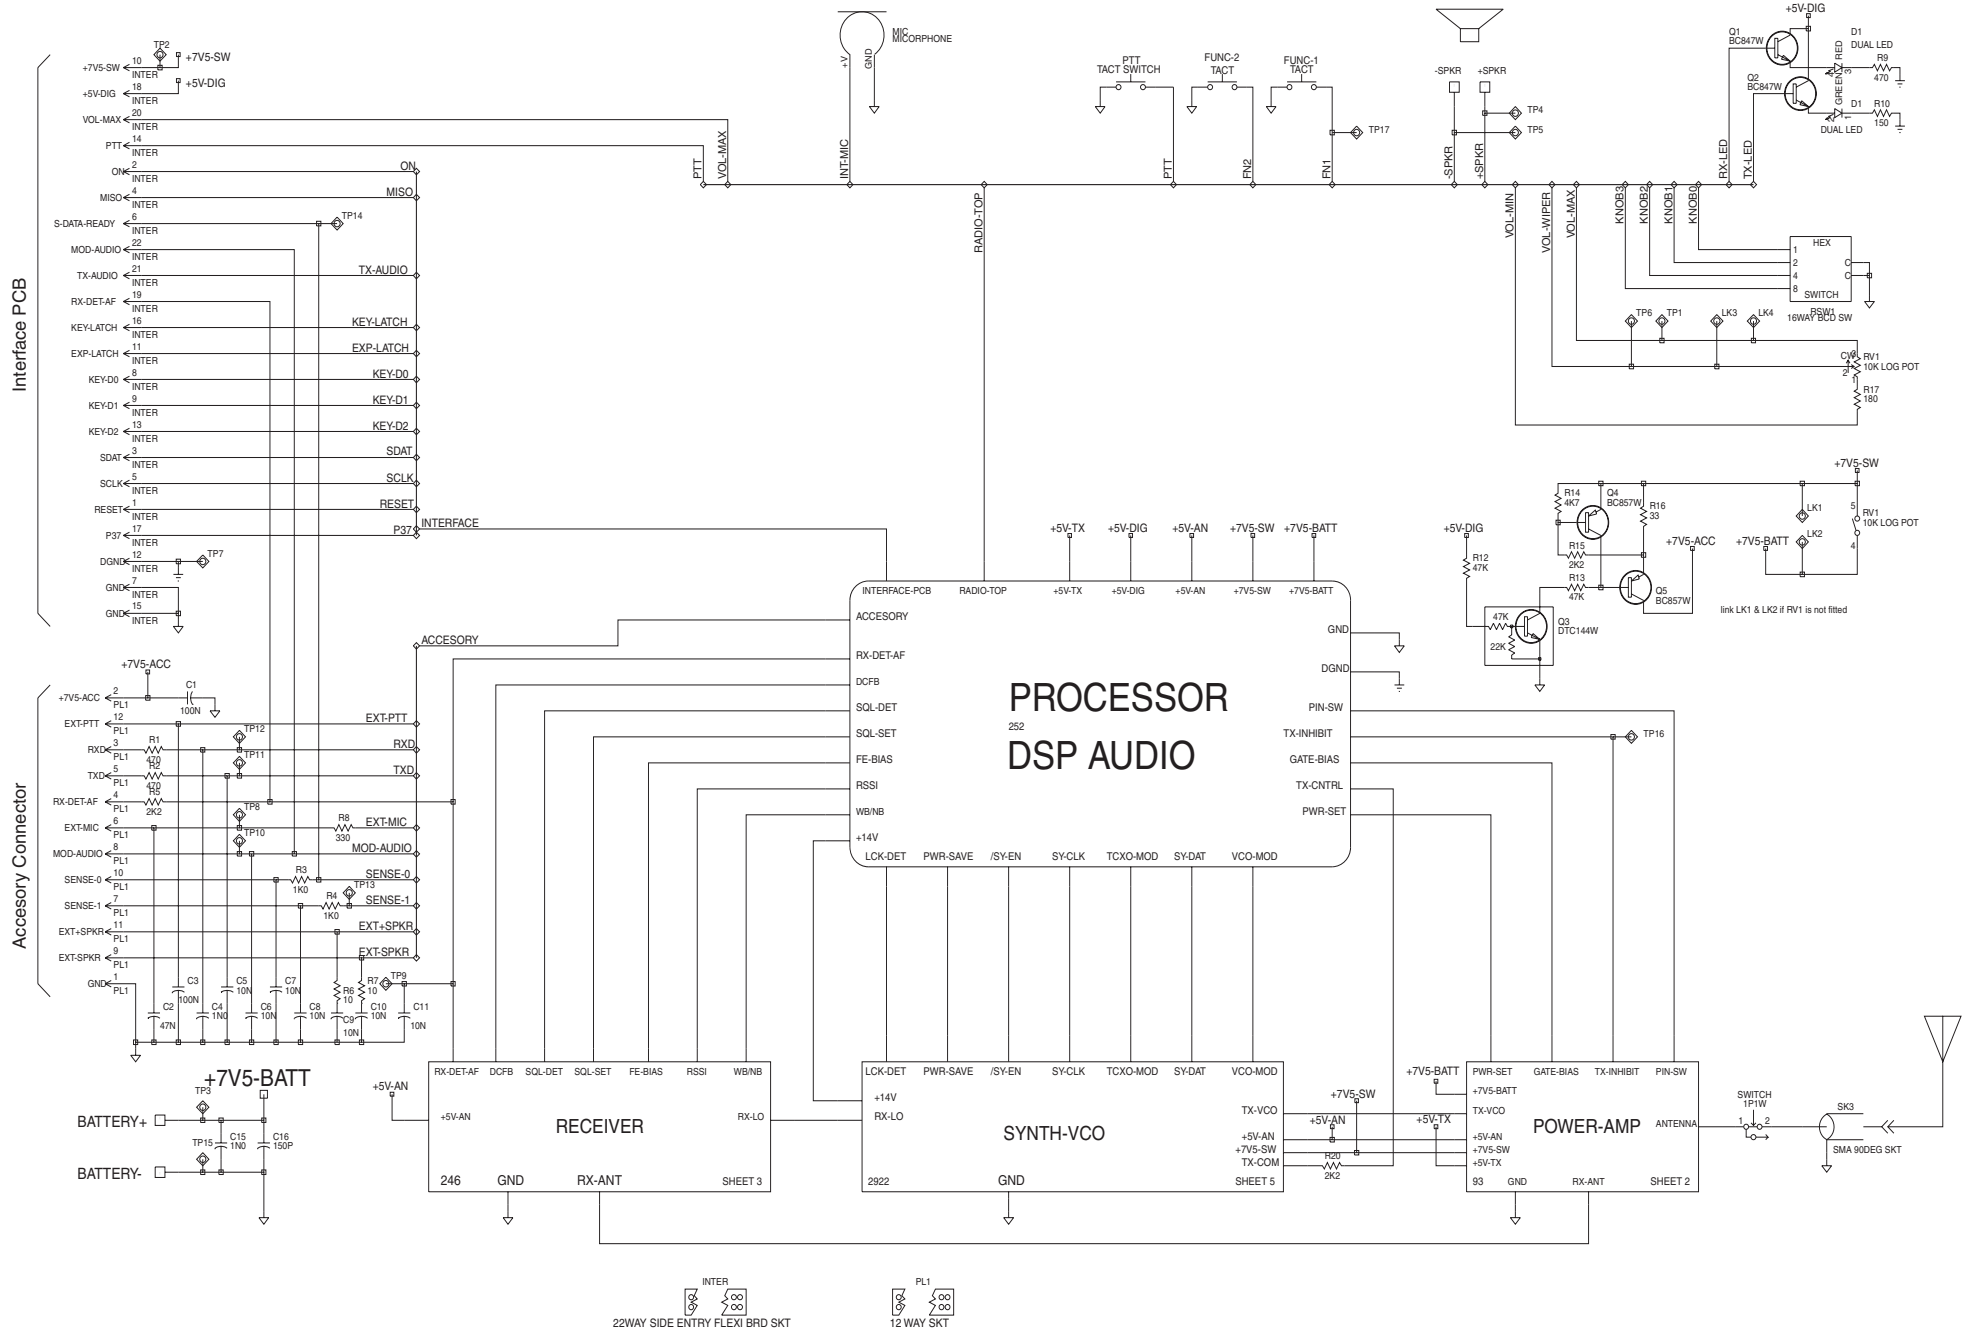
Interface PCB

+7V5-SW 10 INTER
TP2
+7V5-SW
+5V-DIG 18 INTER
+5V-DIG
VOL-MAX 20 INTER
PTT 14 INTER
ON 2 INTER
ON
MISO 4 INTER
MISO
S-DATA-READY 6 INTER
TP14
MOD-AUDIO 22 INTER
TX-AUDIO 21 INTER
TX-AUDIO
RX-DET-AF 19 INTER
KEY-LATCH 16 INTER
KEY-LATCH
EXP-LATCH 11 INTER
EXP-LATCH
KEY-D0 8 INTER
KEY-D0
KEY-D1 9 INTER
KEY-D1
KEY-D2 13 INTER
KEY-D2
SDAT 3 INTER
SDAT
SCLK 5 INTER
SCLK
RESET 1 INTER
RESET
P37 17 INTER
P37
INTERFACE
DGND 12 INTER
TP7
GND 7 INTER
GND 15 INTER

MIC
MICORPHONE
+V
GND
PTT
VOL-MAX
INT-MIC
RADIO-TOP

PTT
TACT SWITCH
FUNC-2
TACT
FUNC-1
TACT
PTT
FN2
FN1
TP17

-SPKR
+SPKR
TP4
TP5
-SPKR
+SPKR

+5V-DIG
Q1
BC847W
Q2
BC847W
RED
GREEN
D1
DUAL LED
R9
470
D1
R10
150
DUAL LED
RX-LED
TX-LED

VOL-MIN
VOL-WIPER
VOL-MAX
KNOB3
KNOB2
KNOB1
KNOB0
HEX
1
2
4
8
SWITCH
C
C
RSW1
16WAY BCD SW
TP6
TP1
LK3
LK4
CW
RV1
10K LOG POT
2
1
R17
180

+7V5-SW
R14
4K7
Q4
BC857W
R16
33
R15
2K2
R13
47K
Q5
BC857W
+7V5-ACC
+7V5-BATT
LK1
LK2
5
4
RV1
10K LOG POT
link LK1 & LK2 if RV1 is not fitted
+5V-DIG
R12
47K
47K
22K
Q3
DTC144W

+5V-TX
+5V-DIG
+5V-AN
+7V5-SW
+7V5-BATT

INTERFACE-PCB
RADIO-TOP
+5V-TX
+5V-DIG
+5V-AN
+7V5-SW
+7V5-BATT
ACCESORY
RX-DET-AF
DCFB
SQL-DET
SQL-SET
FE-BIAS
RSSI
WB/NB
+14V
GND
DGND
PIN-SW
TX-INHIBIT
GATE-BIAS
TX-CNTRL
PWR-SET
PROCESSOR
252
DSP AUDIO
LCK-DET
PWR-SAVE
/SY-EN
SY-CLK
TCXO-MOD
SY-DAT
VCO-MOD
TP16

ACCESORY
+7V5-ACC
Accesory Connector
+7V5-ACC 2 PL1
C1
100N
EXT-PTT 12 PL1
EXT-PTT
TP12
RXD 3 PL1
R1
470
RXD
TP11
TXD 5 PL1
R2
470
TXD
RX-DET-AF 4 PL1
R5
2K2
TP8
EXT-MIC 6 PL1
R8
330
EXT-MIC
TP10
MOD-AUDIO 8 PL1
MOD-AUDIO
SENSE-0 10 PL1
R3
1K0
SENSE-0
TP13
SENSE-1 7 PL1
R4
1K0
SENSE-1
EXT+SPKR 11 PL1
EXT+SPKR
EXT-SPKR 9 PL1
EXT-SPKR
GND 1 PL1
C2
47N
C3
100N
C4
1N0
C5
10N
C6
10N
C7
10N
C8
10N
R6
10
C9
10N
R7
10
TP9
C10
10N
C11
10N

+7V5-BATT
TP3
BATTERY+
TP15
C15
1N0
C16
150P
BATTERY-

+5V-AN
RX-DET-AF
DCFB
SQL-DET
SQL-SET
FE-BIAS
RSSI
WB/NB
+5V-AN
RECEIVER
RX-LO
246
GND
RX-ANT
SHEET 3

LCK-DET
PWR-SAVE
/SY-EN
SY-CLK
TCXO-MOD
SY-DAT
VCO-MOD
+14V
RX-LO
SYNTH-VCO
TX-VCO
+5V-AN
+7V5-SW
TX-COM
2922
GND
SHEET 5

+7V5-SW
+5V-AN
R20
2K2
+5V-TX
+7V5-BATT

PWR-SET
GATE-BIAS
TX-INHIBIT
PIN-SW
+7V5-BATT
TX-VCO
+5V-AN
+7V5-SW
+5V-TX
POWER-AMP
ANTENNA
93
GND
RX-ANT
SHEET 2

SWITCH
1P1W
1
2
SK3
SMA 90DEG SKT

INTER
22WAY SIDE ENTRY FLEXI BRD SKT
PL1
12 WAY SKT